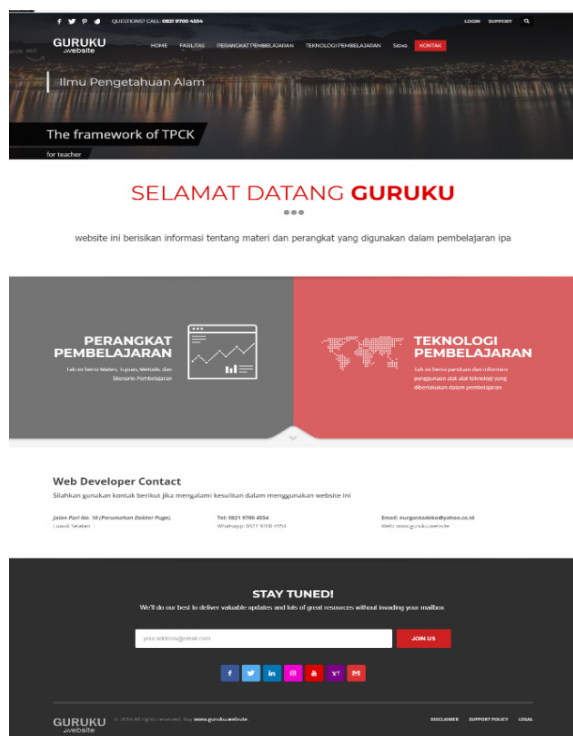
QUESTIONS? CALL: 0821 9700 4554

LOGIN SUPPORT

GURUKU .website

HOME FASILITAS PERANGKAT PEMBELAJARAN TEKNOLOGI PEMBELAJARAN Sosial KONTAK

Ilmu Pengetahuan Alam

The framework of TPCK

for teacher

SELAMAT DATANG GURUKU

website ini berisikan informasi tentang materi dan perangkat yang digunakan dalam pembelajaran ipa

PERANGKAT PEMBELAJARAN

Sub ini berisi Materi, Tujuan, Metode, dan Skenario Pembelajaran

TEKNOLOGI PEMBELAJARAN

Sub ini berisi panduan dan informasi penggunaan alat-alat teknologi yang diberlakukan dalam pembelajaran

Web Developer Contact

Silahkan gunakan kontak berikut jika mengalami kesulitan dalam menggunakan website ini

Jalan Pari No. 10 (Perumahan Dokter Puge). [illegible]

Tel: 0821 9700 4554
Whatsapp: 0821 9700 4554

Email: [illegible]@yahoo.co.id
Web: www.guruku.website

STAY TUNED!

We'll do our best to deliver valuable updates and lots of great resources without invading your mailbox.

your.address@email.com

JOIN US

GURUKU .website

© 2016 All rights reserved. Buy www.guruku.website

DISCLAIMER SUPPORT POLICY LEGAL